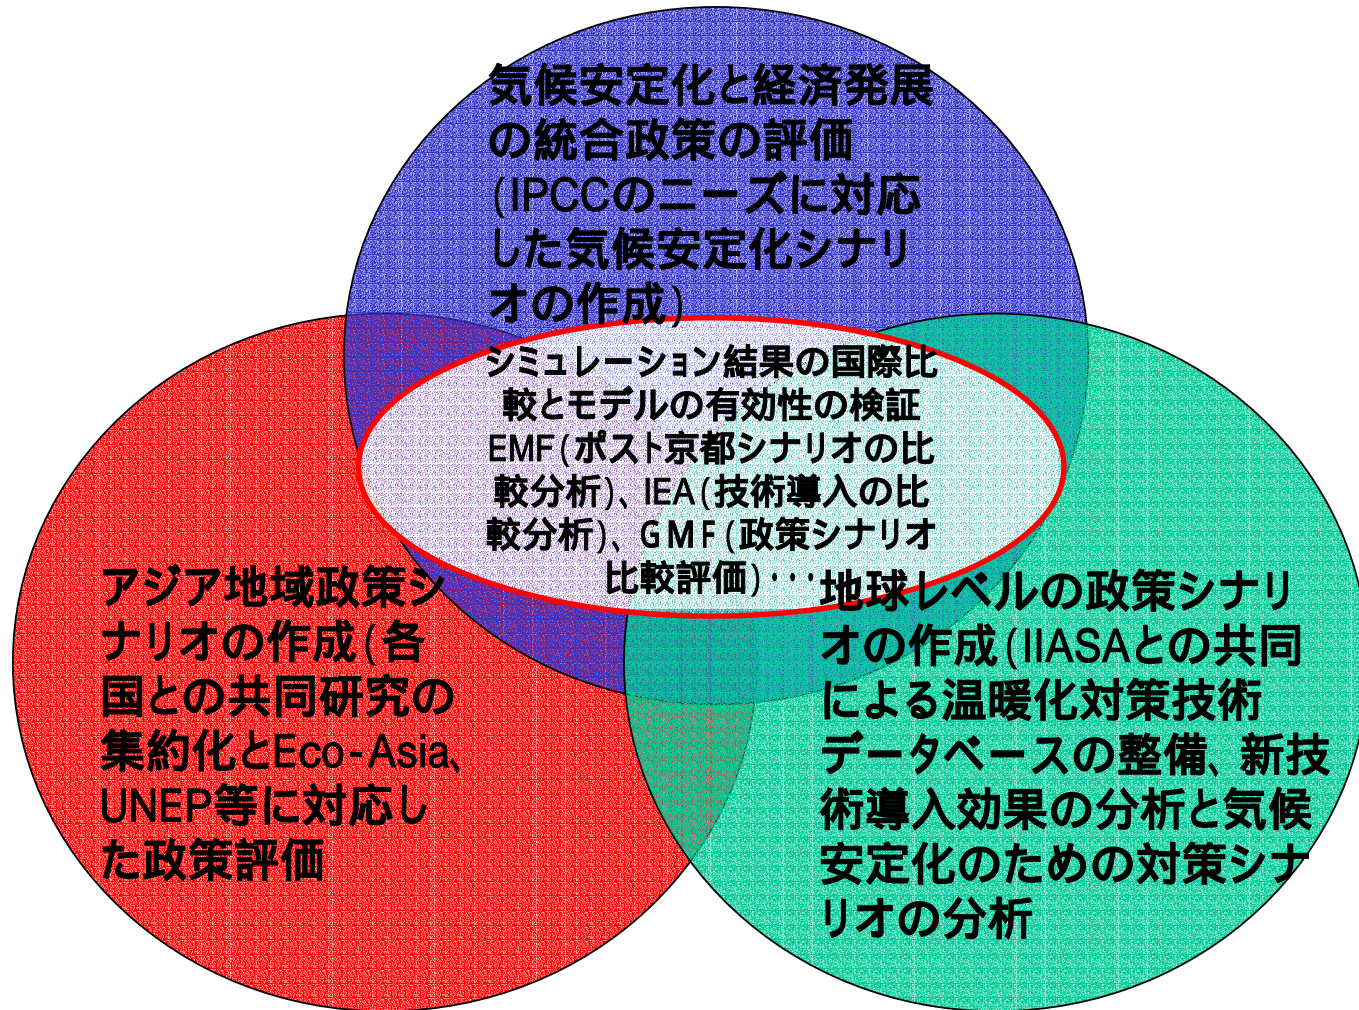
気候安定化と経済発展の統合政策の評価(IPCCのニーズに対応した気候安定化シナリオの作成)

シミュレーション結果の国際比較とモデルの有効性の検証 EMF(ポスト京都シナリオの比較分析)、IEA(技術導入の比較分析)、GMF(政策シナリオ比較評価)・・・

アジア地域政策シナリオの作成(各国との共同研究の集約化とEco-Asia、UNEP等に対応した政策評価

地球レベルの政策シナリオの作成(IIASAとの共同による温暖化対策技術データベースの整備、新技術導入効果の分析と気候安定化のための対策シナリオの分析